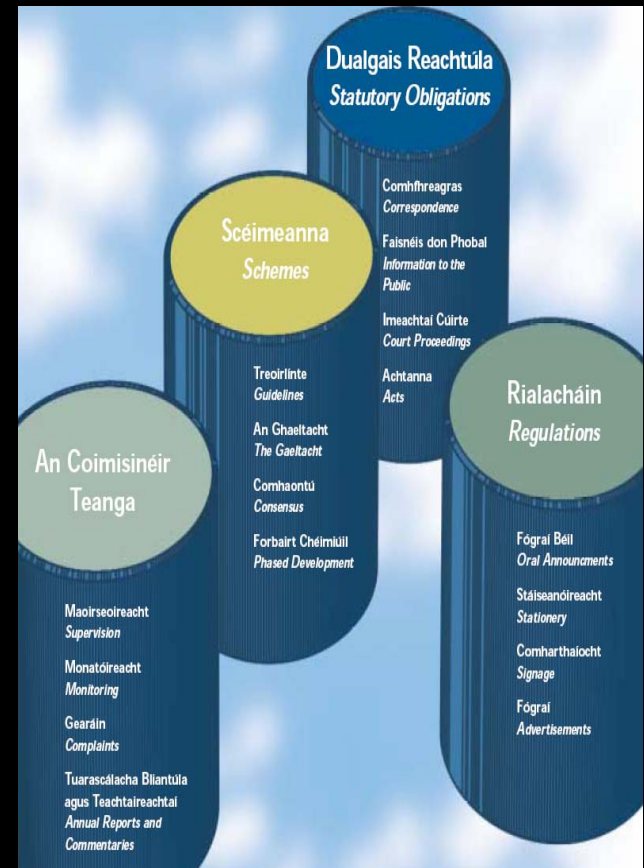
Dualgais Reachtúla
Statutory Obligations

Comhfhreagras
Correspondence

Faisnéis don Phobal
Information to the Public

Imeachtaí Cúirte
Court Proceedings

Achtanna
Acts

Scéimeanna
Schemes

Treoirlínte
Guidelines

An Ghaeltacht
The Gaeltacht

Comhaontú
Consensus

Forbairt Chéimiúil
Phased Development

Rialacháin
Regulations

Fógraí Béil
Oral Announcments

Stáiseanóireacht
Stationery

Comharthaíocht
Signage

Fógraí
Advertisements

An Coimisinéir Teanga

Maoirseoireacht
Supervision

Monatóireacht
Monitoring

Gearáin
Complaints

Tuarascálacha Bliantúla agus Teachtaireachtaí
Annual Reports and Commentaries